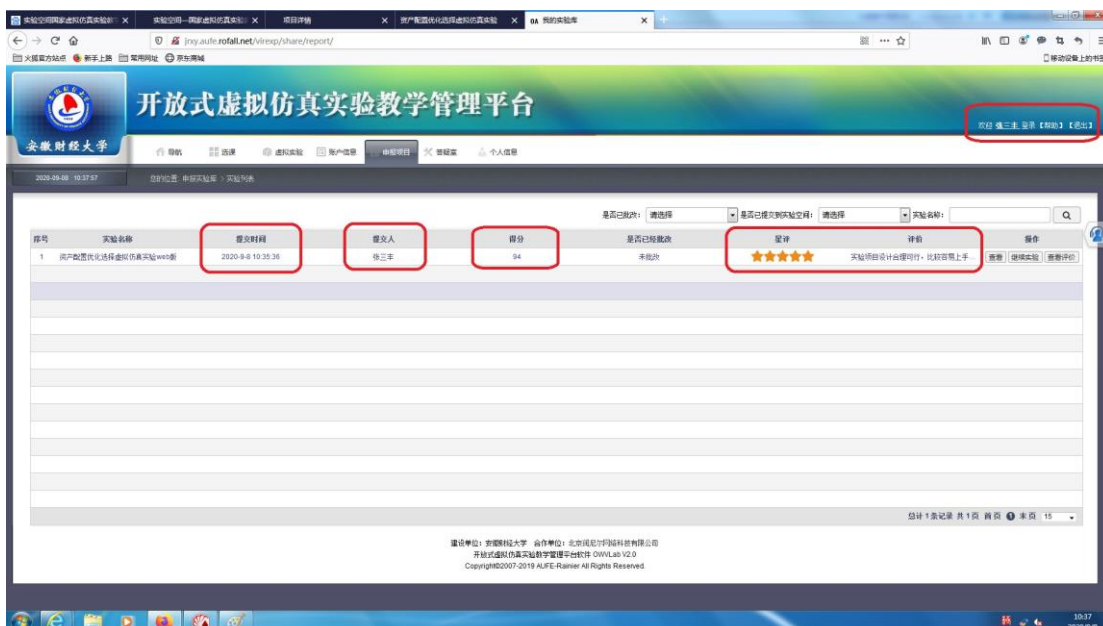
实验空间国家虚拟仿真实验教 ×　实验空间—国家虚拟仿真实验 ×　项目详情　×　资产配置优化选择虚拟仿真实验　×　我的实验库　×

jnxy.aufe.rofall.net/virexp/share/report/

火狐官方站点　新手上路　常用网址　京东商城　移动设备上的书签

开放式虚拟仿真实验教学管理平台

安徽财经大学

欢迎 张三丰 登录【帮助】【退出】

导航　选课　虚拟实验　账户信息　申报项目　答疑室　个人信息

2020-09-08 10:37:57　当前位置: 申报实验库 > 实验列表

是否已批改: 请选择　是否已提交到实验空间: 请选择　实验名称:

| 序号 | 实验名称 | 提交时间 | 提交人 | 得分 | 是否已经批改 | 星评 | 评价 | 操作 |
|---|---|---|---|---|---|---|---|---|
| 1 | 资产配置优化选择虚拟仿真实验web版 | 2020-8-8 10:35:36 | 张三丰 | 94 | 未批改 | ★★★★★ | 实验项目设计合理可行，比较容易上手... | 查看 继续实验 查看评价 |

总计 1 条记录 共 1 页 首页 1 末页 15

建设单位：安徽财经大学　合作单位：北京润尼尔网络科技有限公司
开放式虚拟仿真实验教学管理平台软件 OWVLab V2.0
Copyright©2007-2019 AUFE-Rainier All Rights Reserved.

10:37